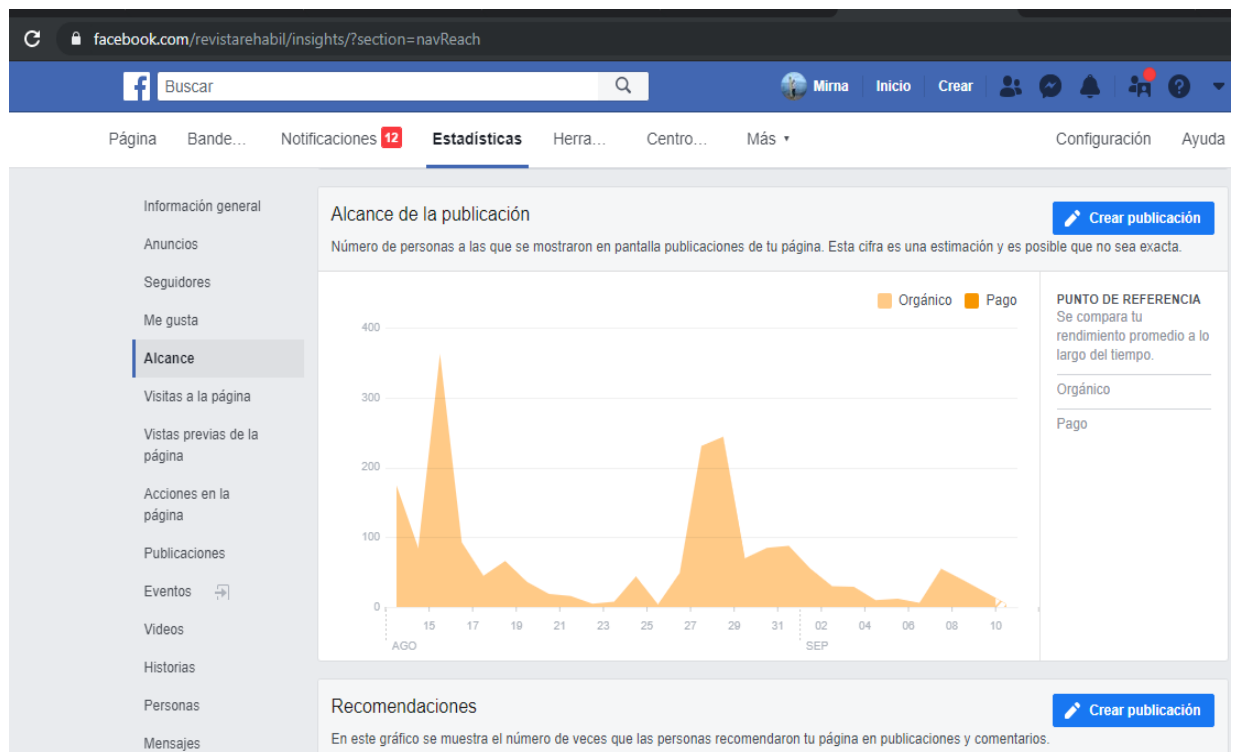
facebook.com/revistarehabil/insights/?section=navReach

Buscar

Mirna Inicio Crear

Página Bande… Notificaciones 12 Estadísticas Herra… Centro… Más ▾ Configuración Ayuda

Información general
Anuncios
Seguidores
Me gusta
Alcance
Visitas a la página
Vistas previas de la página
Acciones en la página
Publicaciones
Eventos
Videos
Historias
Personas
Mensajes

Alcance de la publicación
Crear publicación
Número de personas a las que se mostraron en pantalla publicaciones de tu página. Esta cifra es una estimación y es posible que no sea exacta.

Orgánico Pago

400
300
200
100
0

15 17 19 21 23 25 27 29 31 02 04 06 08 10
AGO SEP

PUNTO DE REFERENCIA
Se compara tu rendimiento promedio a lo largo del tiempo.
Orgánico
Pago

Recomendaciones
Crear publicación
En este gráfico se muestra el número de veces que las personas recomendaron tu página en publicaciones y comentarios.